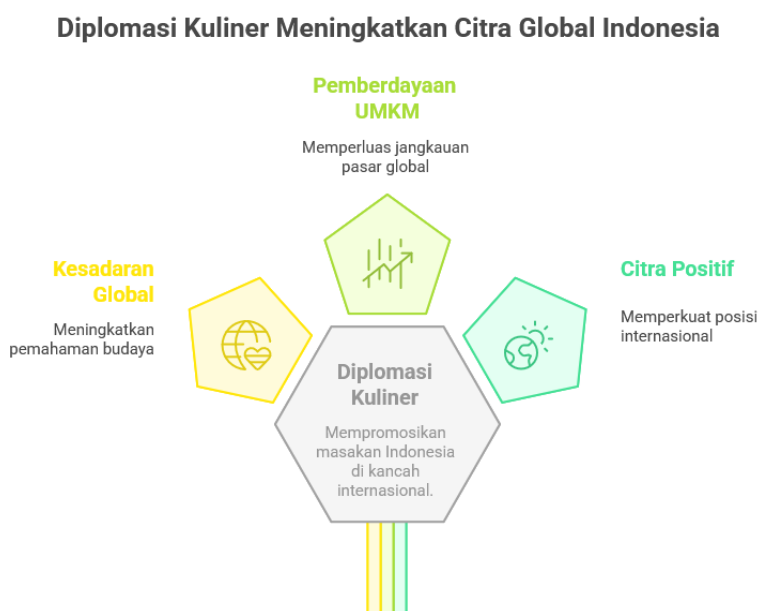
Diplomasi Kuliner Meningkatkan Citra Global Indonesia

Pemberdayaan UMKM

Memperluas jangkauan pasar global

Kesadaran Global

Meningkatkan pemahaman budaya

Citra Positif

Memperkuat posisi internasional

Diplomasi Kuliner

Mempromosikan masakan Indonesia di kancah internasional.